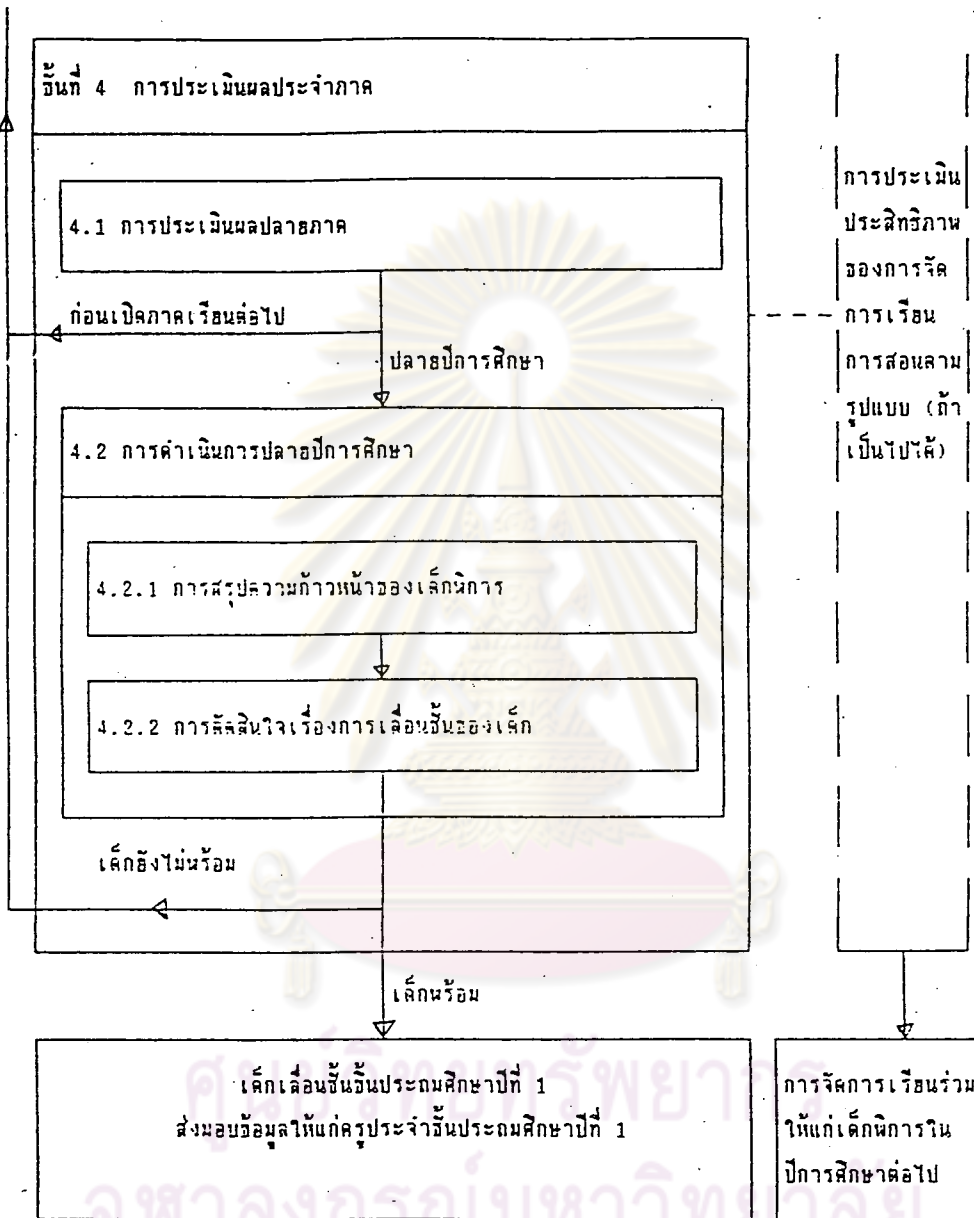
ขั้นที่ 4 การประเมินผลประจำภาค

4.1 การประเมินผลปลายภาค

ก่อนเปิดภาคเรียนต่อไป

ปลายปีการศึกษา

4.2 การดำเนินการปลายปีการศึกษา

4.2.1 การสรุปความก้าวหน้าของเด็กพิการ

4.2.2 การตัดสินใจเรื่องการเลื่อนชั้นของเด็ก

เด็กยังไม่พร้อม

เด็กพร้อม

เด็กเลื่อนชั้นขึ้นประถมศึกษาปีที่ 1
ส่งมอบข้อมูลให้แก่ครูประจำชั้นประถมศึกษาปีที่ 1

การประเมินประสิทธิภาพของการจัดการเรียนการสอนตามรูปแบบ (ถ้าเป็นไปได้)

การจัดการเรียนร่วมให้แก่เด็กพิการในปีการศึกษาต่อไป

ศูนย์วิทยทรัพยากร
จุฬาลงกรณ์มหาวิทยาลัย